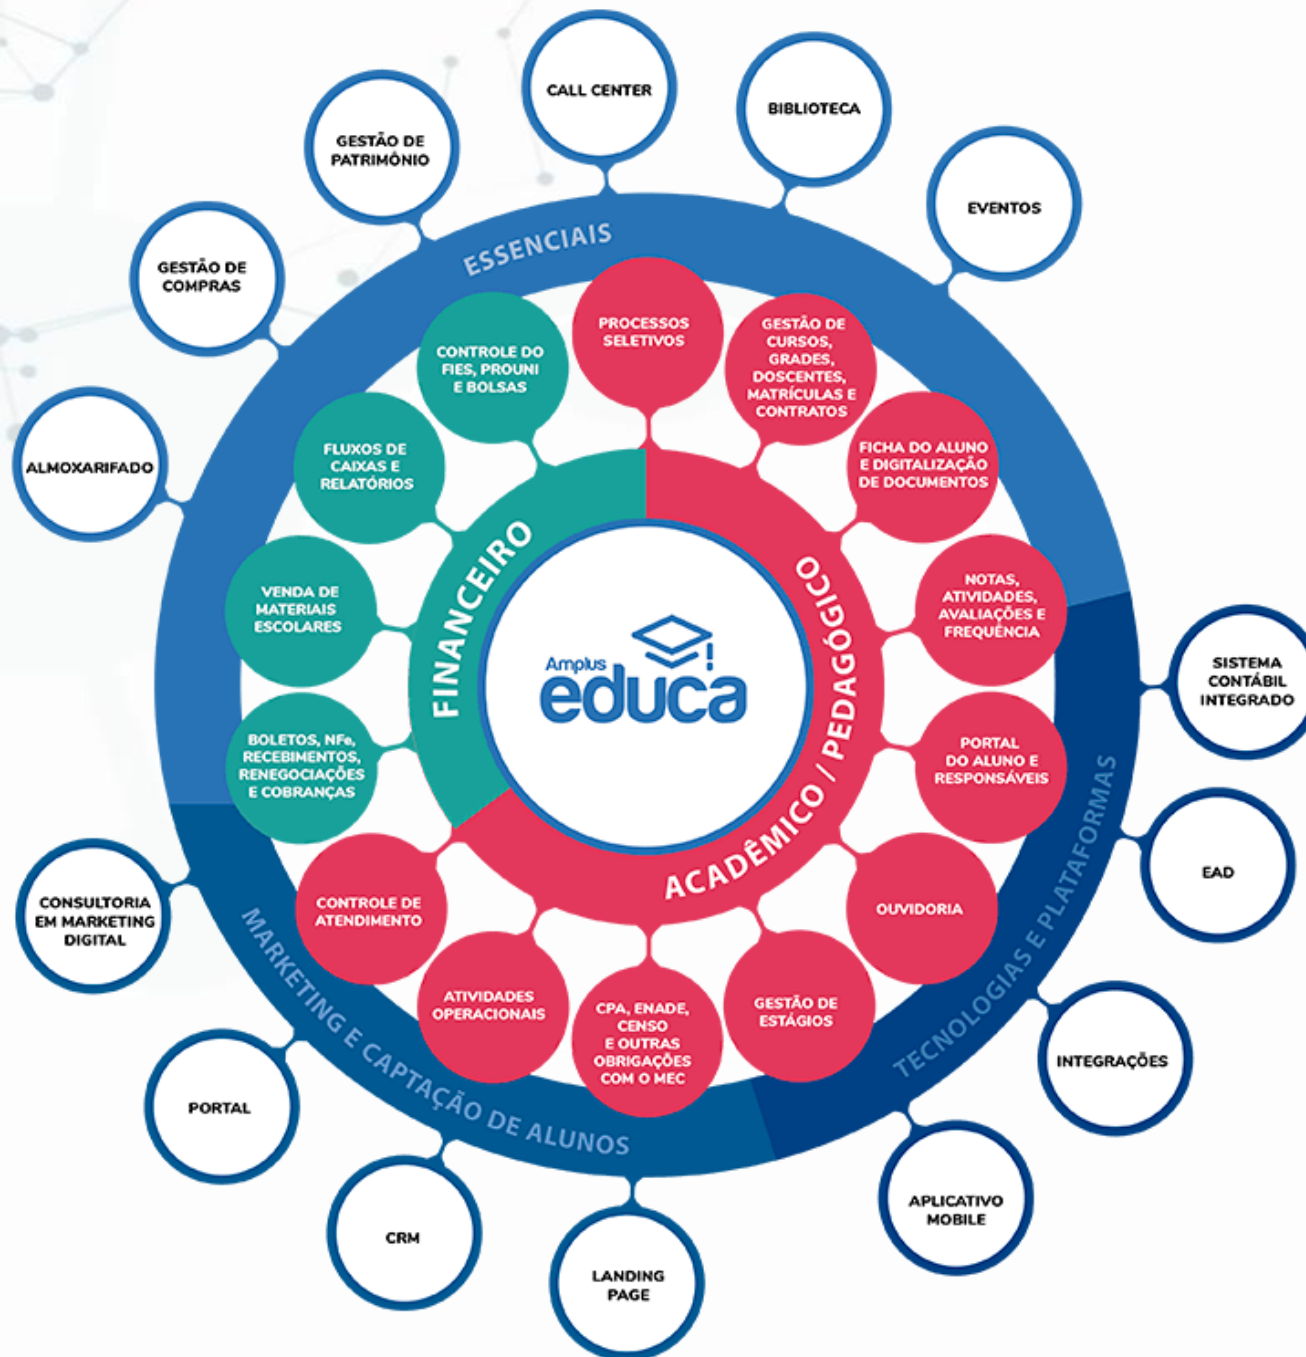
Amplus educa

FINANCEIRO

ACADÊMICO / PEDAGÓGICO

ESSENCIAIS

TECNOLOGIAS E PLATAFORMAS

MARKETING E CAPTAÇÃO DE ALUNOS

CONTROLE DO FIES, PROUNI E BOLSAS

FLUXOS DE CAIXAS E RELATÓRIOS

VENDA DE MATERIAIS ESCOLARES

BOLETOS, NFe, RECEBIMENTOS, RENEGOCIAÇÕES E COBRANÇAS

PROCESSOS SELETIVOS

GESTÃO DE CURSOS, GRADES, DOSCENTES, MATRÍCULAS E CONTRATOS

FICHA DO ALUNO E DIGITALIZAÇÃO DE DOCUMENTOS

NOTAS, ATIVIDADES, AVALIAÇÕES E FREQUÊNCIA

PORTAL DO ALUNO E RESPONSÁVEIS

OUVIDORIA

GESTÃO DE ESTÁGIOS

CPA, ENADE, CENSO E OUTRAS OBRIGAÇÕES COM O MEC

ATIVIDADES OPERACIONAIS

CONTROLE DE ATENDIMENTO

ALMOXARIFADO

GESTÃO DE COMPRAS

GESTÃO DE PATRIMÔNIO

CALL CENTER

BIBLIOTECA

EVENTOS

SISTEMA CONTÁBIL INTEGRADO

EAD

INTEGRAÇÕES

APLICATIVO MOBILE

LANDING PAGE

CRM

PORTAL

CONSULTORIA EM MARKETING DIGITAL